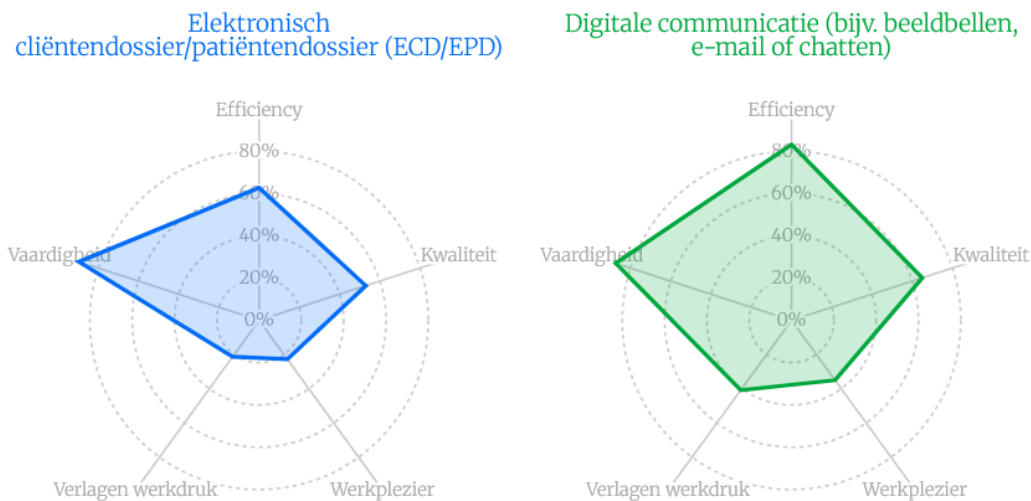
Elektronisch cliëntendossier/patiëntendossier (ECD/EPD)

Efficiency
80%
60%
40%
20%
0%
Vaardigheid
Kwaliteit
Verlagen werkdruk
Werkplezier

Digitale communicatie (bijv. beeldbellen, e-mail of chatten)

Efficiency
80%
60%
40%
20%
0%
Vaardigheid
Kwaliteit
Verlagen werkdruk
Werkplezier